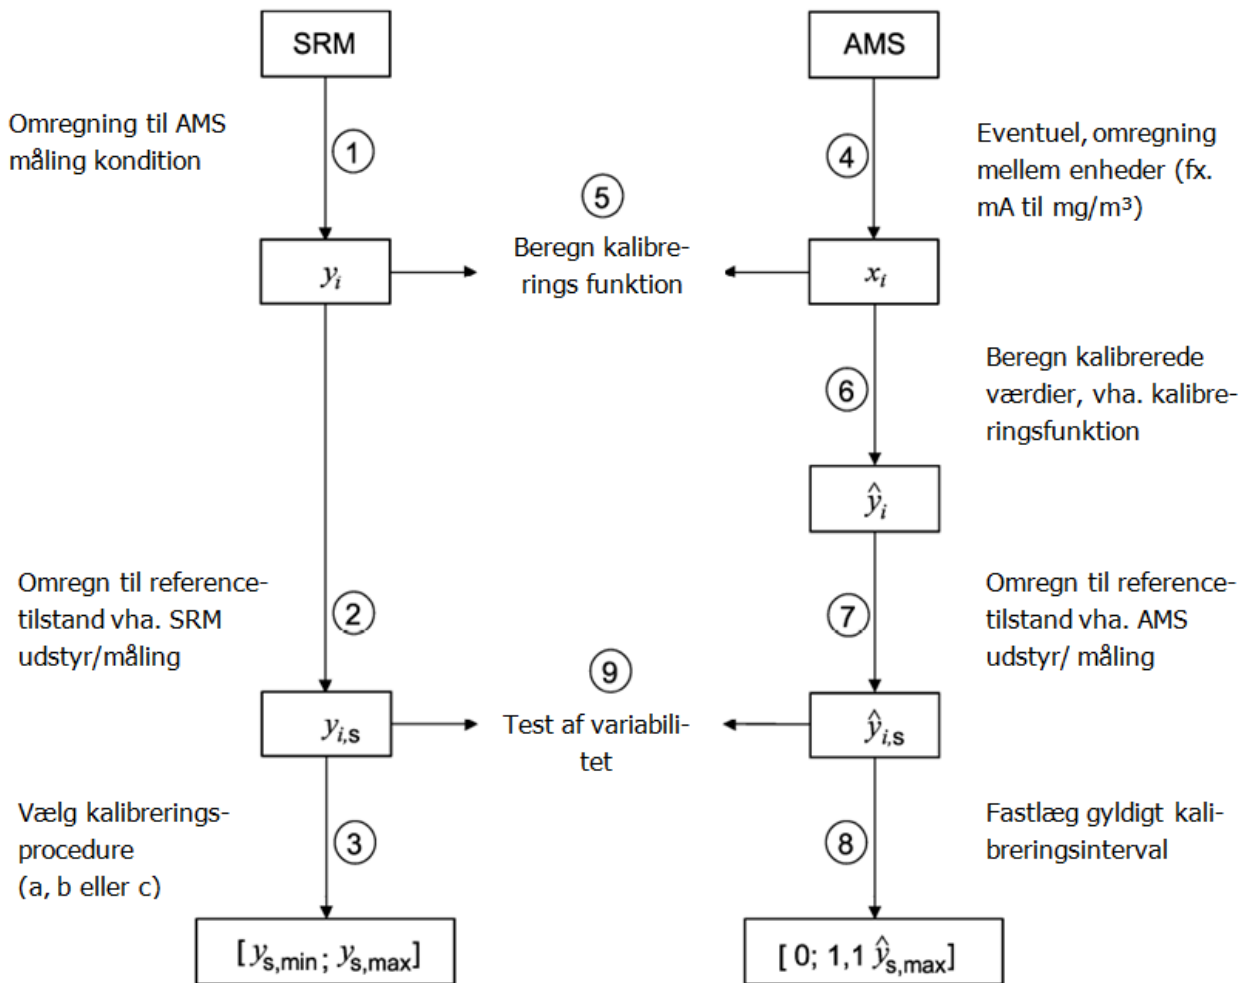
SRM

AMS

Omregning til AMS måling kondition

1

4

Eventuel, omregning mellem enheder (fx. mA til mg/m³)

5

Beregn kalibrerings funktion

$y_i$

$x_i$

Beregn kalibrerede værdier, vha. kalibreringsfunktion

6

$\hat{y}_i$

Omregn til referencetilstand vha. SRM udstyr/måling

2

9

7

Omregn til referencetilstand vha. AMS udstyr/ måling

$y_{i,s}$

Test af variabilitet

$\hat{y}_{i,s}$

Vælg kalibreringsprocedure (a, b eller c)

3

8

Fastlæg gyldigt kalibreringsinterval

$[y_{s,min}; y_{s,max}]$

$[0; 1,1\ \hat{y}_{s,max}]$